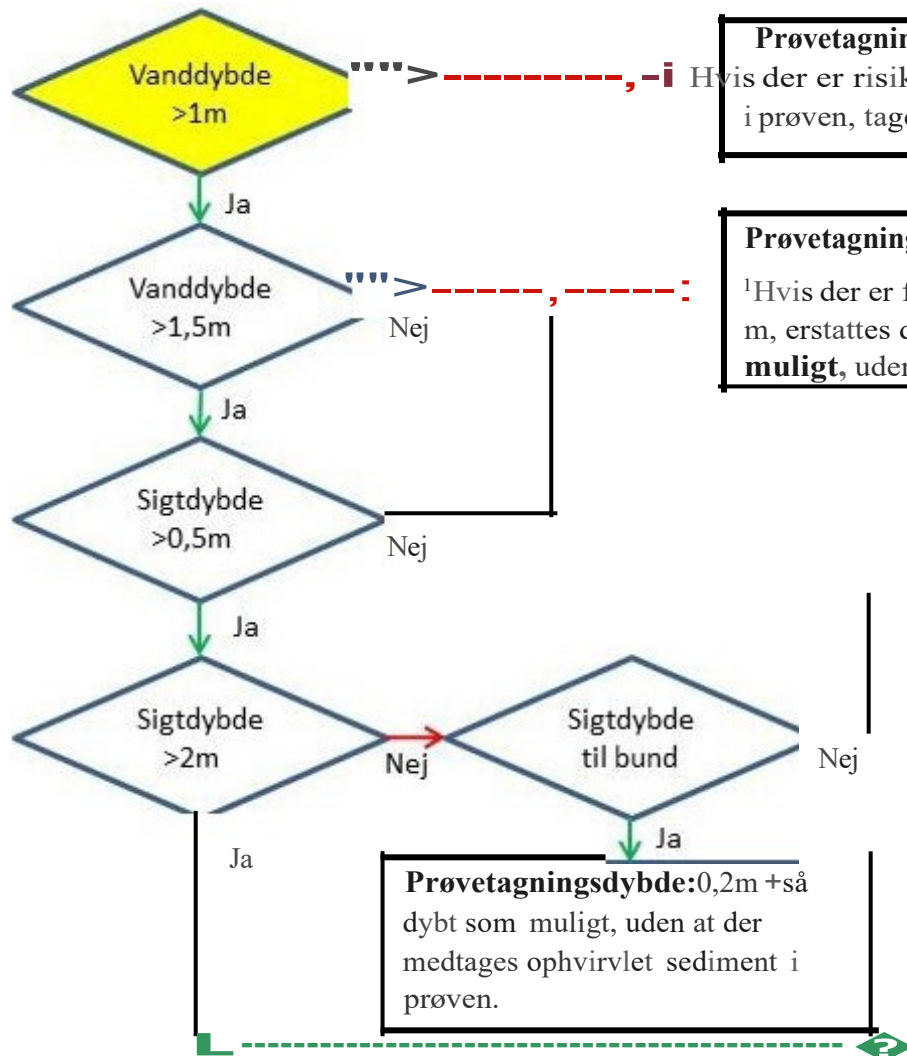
Vanddybde >1m

Prøvetagnin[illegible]
Hvis der er risik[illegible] i prøven, tag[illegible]

Ja

Vanddybde >1,5m

Nej

Prøvetagning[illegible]
$^1$Hvis der er f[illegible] m, erstattes d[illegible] **muligt**, uden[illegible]

Ja

Sigtdybde >0,5m

Nej

Ja

Sigtdybde >2m

Nej

Sigtdybde til bund

Nej

Ja

Ja

**Prøvetagningsdybde:** 0,2m +så dybt som muligt, uden at der medtages ophvirvlet sediment i prøven.